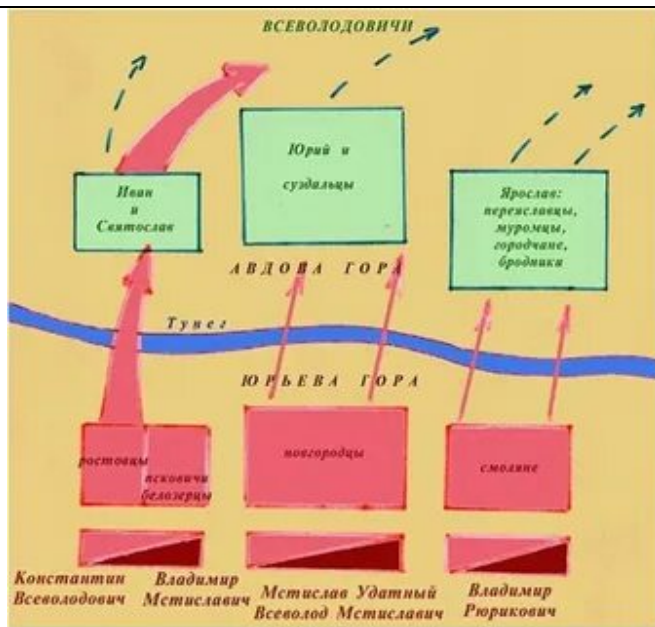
ВСЕВОЛОДОВИЧИ

Иван и Святослав

Юрий и суздальцы

Ярослав: переяславцы, муромцы, городчане, бродники

АВДОВА ГОРА

Тунег

ЮРЬЕВА ГОРА

ростовцы

псковичи белозерцы

новгородцы

смоляне

Константин Всеволодович

Владимир Мстиславич

Мстислав Удатный

Всеволод Мстиславич

Владимир Рюрикович